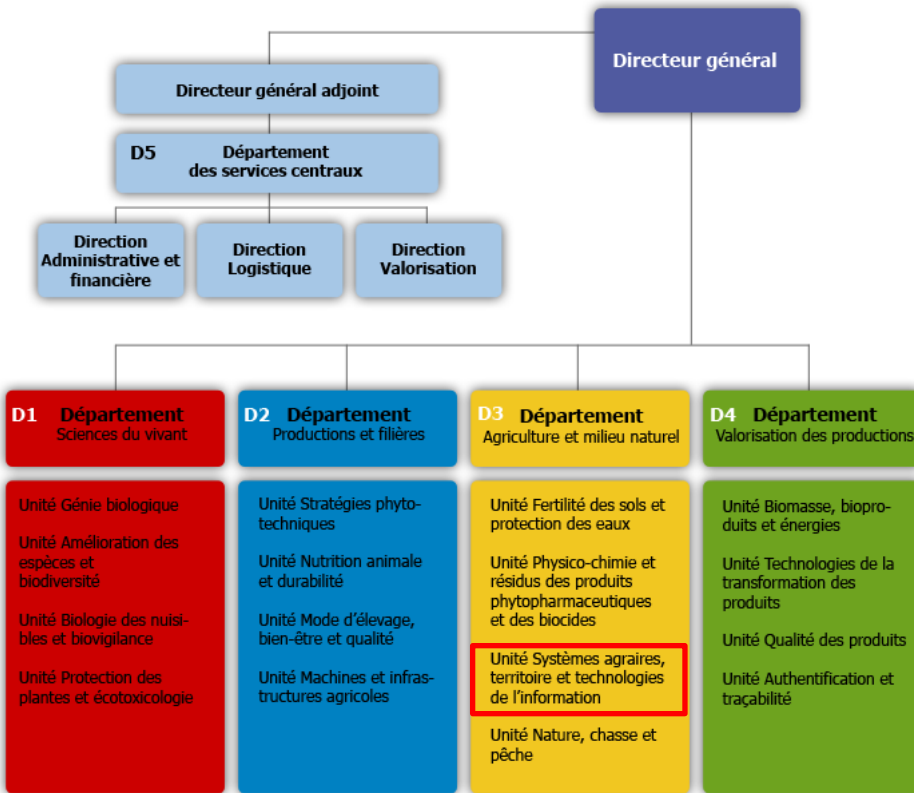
Directeur général

Directeur général adjoint

D5 Département des services centraux

Direction Administrative et financière

Direction Logistique

Direction Valorisation

D1 Département Sciences du vivant

Unité Génie biologique

Unité Amélioration des espèces et biodiversité

Unité Biologie des nuisibles et biovigilance

Unité Protection des plantes et écotoxicologie

D2 Département Productions et filières

Unité Stratégies phytotechniques

Unité Nutrition animale et durabilité

Unité Mode d'élevage, bien-être et qualité

Unité Machines et infrastructures agricoles

D3 Département Agriculture et milieu naturel

Unité Fertilité des sols et protection des eaux

Unité Physico-chimie et résidus des produits phytopharmaceutiques et des biocides

Unité Systèmes agraires, territoire et technologies de l'information

Unité Nature, chasse et pêche

D4 Département Valorisation des productions

Unité Biomasse, bioproduits et énergies

Unité Technologies de la transformation des produits

Unité Qualité des produits

Unité Authentification et traçabilité